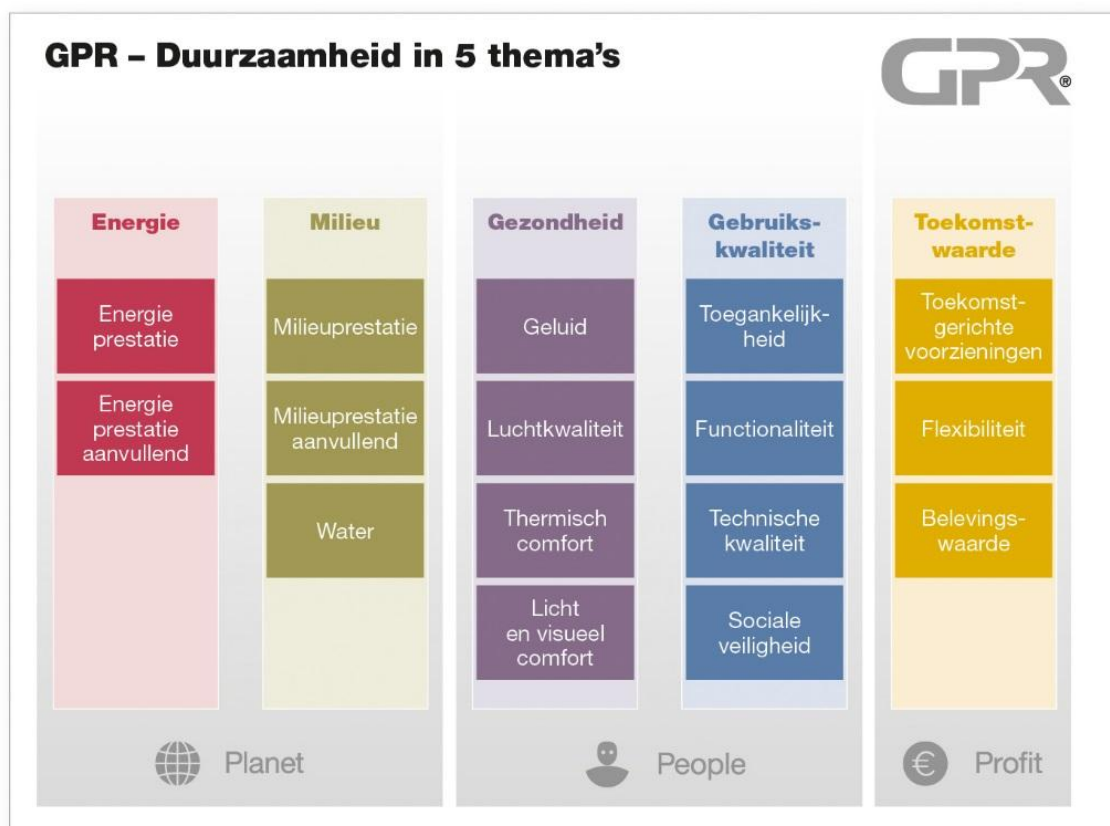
GPR – Duurzaamheid in 5 thema's

GPR®

Energie

Energie prestatie

Energie prestatie aanvullend

Milieu

Milieuprestatie

Milieuprestatie aanvullend

Water

Gezondheid

Geluid

Luchtkwaliteit

Thermisch comfort

Licht en visueel comfort

Gebruiks-kwaliteit

Toegankelijk-heid

Functionaliteit

Technische kwaliteit

Sociale veiligheid

Toekomst-waarde

Toekomst-gerichte voorzieningen

Flexibiliteit

Belevings-waarde

Planet

People

Profit